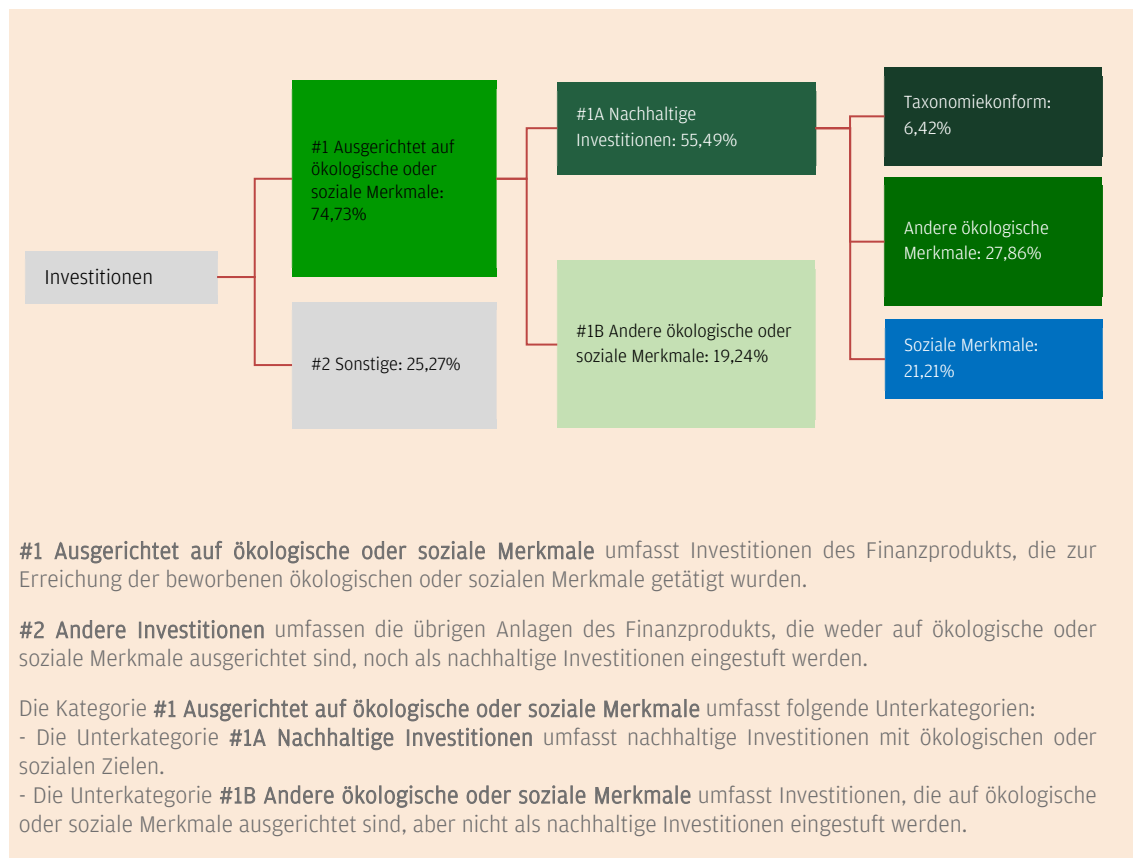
Investitionen

#1 Ausgerichtet auf ökologische oder soziale Merkmale: 74,73%

#2 Sonstige: 25,27%

#1A Nachhaltige Investitionen: 55,49%

#1B Andere ökologische oder soziale Merkmale: 19,24%

Taxonomiekonform: 6,42%

Andere ökologische Merkmale: 27,86%

Soziale Merkmale: 21,21%

**#1 Ausgerichtet auf ökologische oder soziale Merkmale** umfasst Investitionen des Finanzprodukts, die zur Erreichung der beworbenen ökologischen oder sozialen Merkmale getätigt wurden.

**#2 Andere Investitionen** umfassen die übrigen Anlagen des Finanzprodukts, die weder auf ökologische oder soziale Merkmale ausgerichtet sind, noch als nachhaltige Investitionen eingestuft werden.

Die Kategorie **#1 Ausgerichtet auf ökologische oder soziale Merkmale** umfasst folgende Unterkategorien:
- Die Unterkategorie **#1A Nachhaltige Investitionen** umfasst nachhaltige Investitionen mit ökologischen oder sozialen Zielen.
- Die Unterkategorie **#1B Andere ökologische oder soziale Merkmale** umfasst Investitionen, die auf ökologische oder soziale Merkmale ausgerichtet sind, aber nicht als nachhaltige Investitionen eingestuft werden.